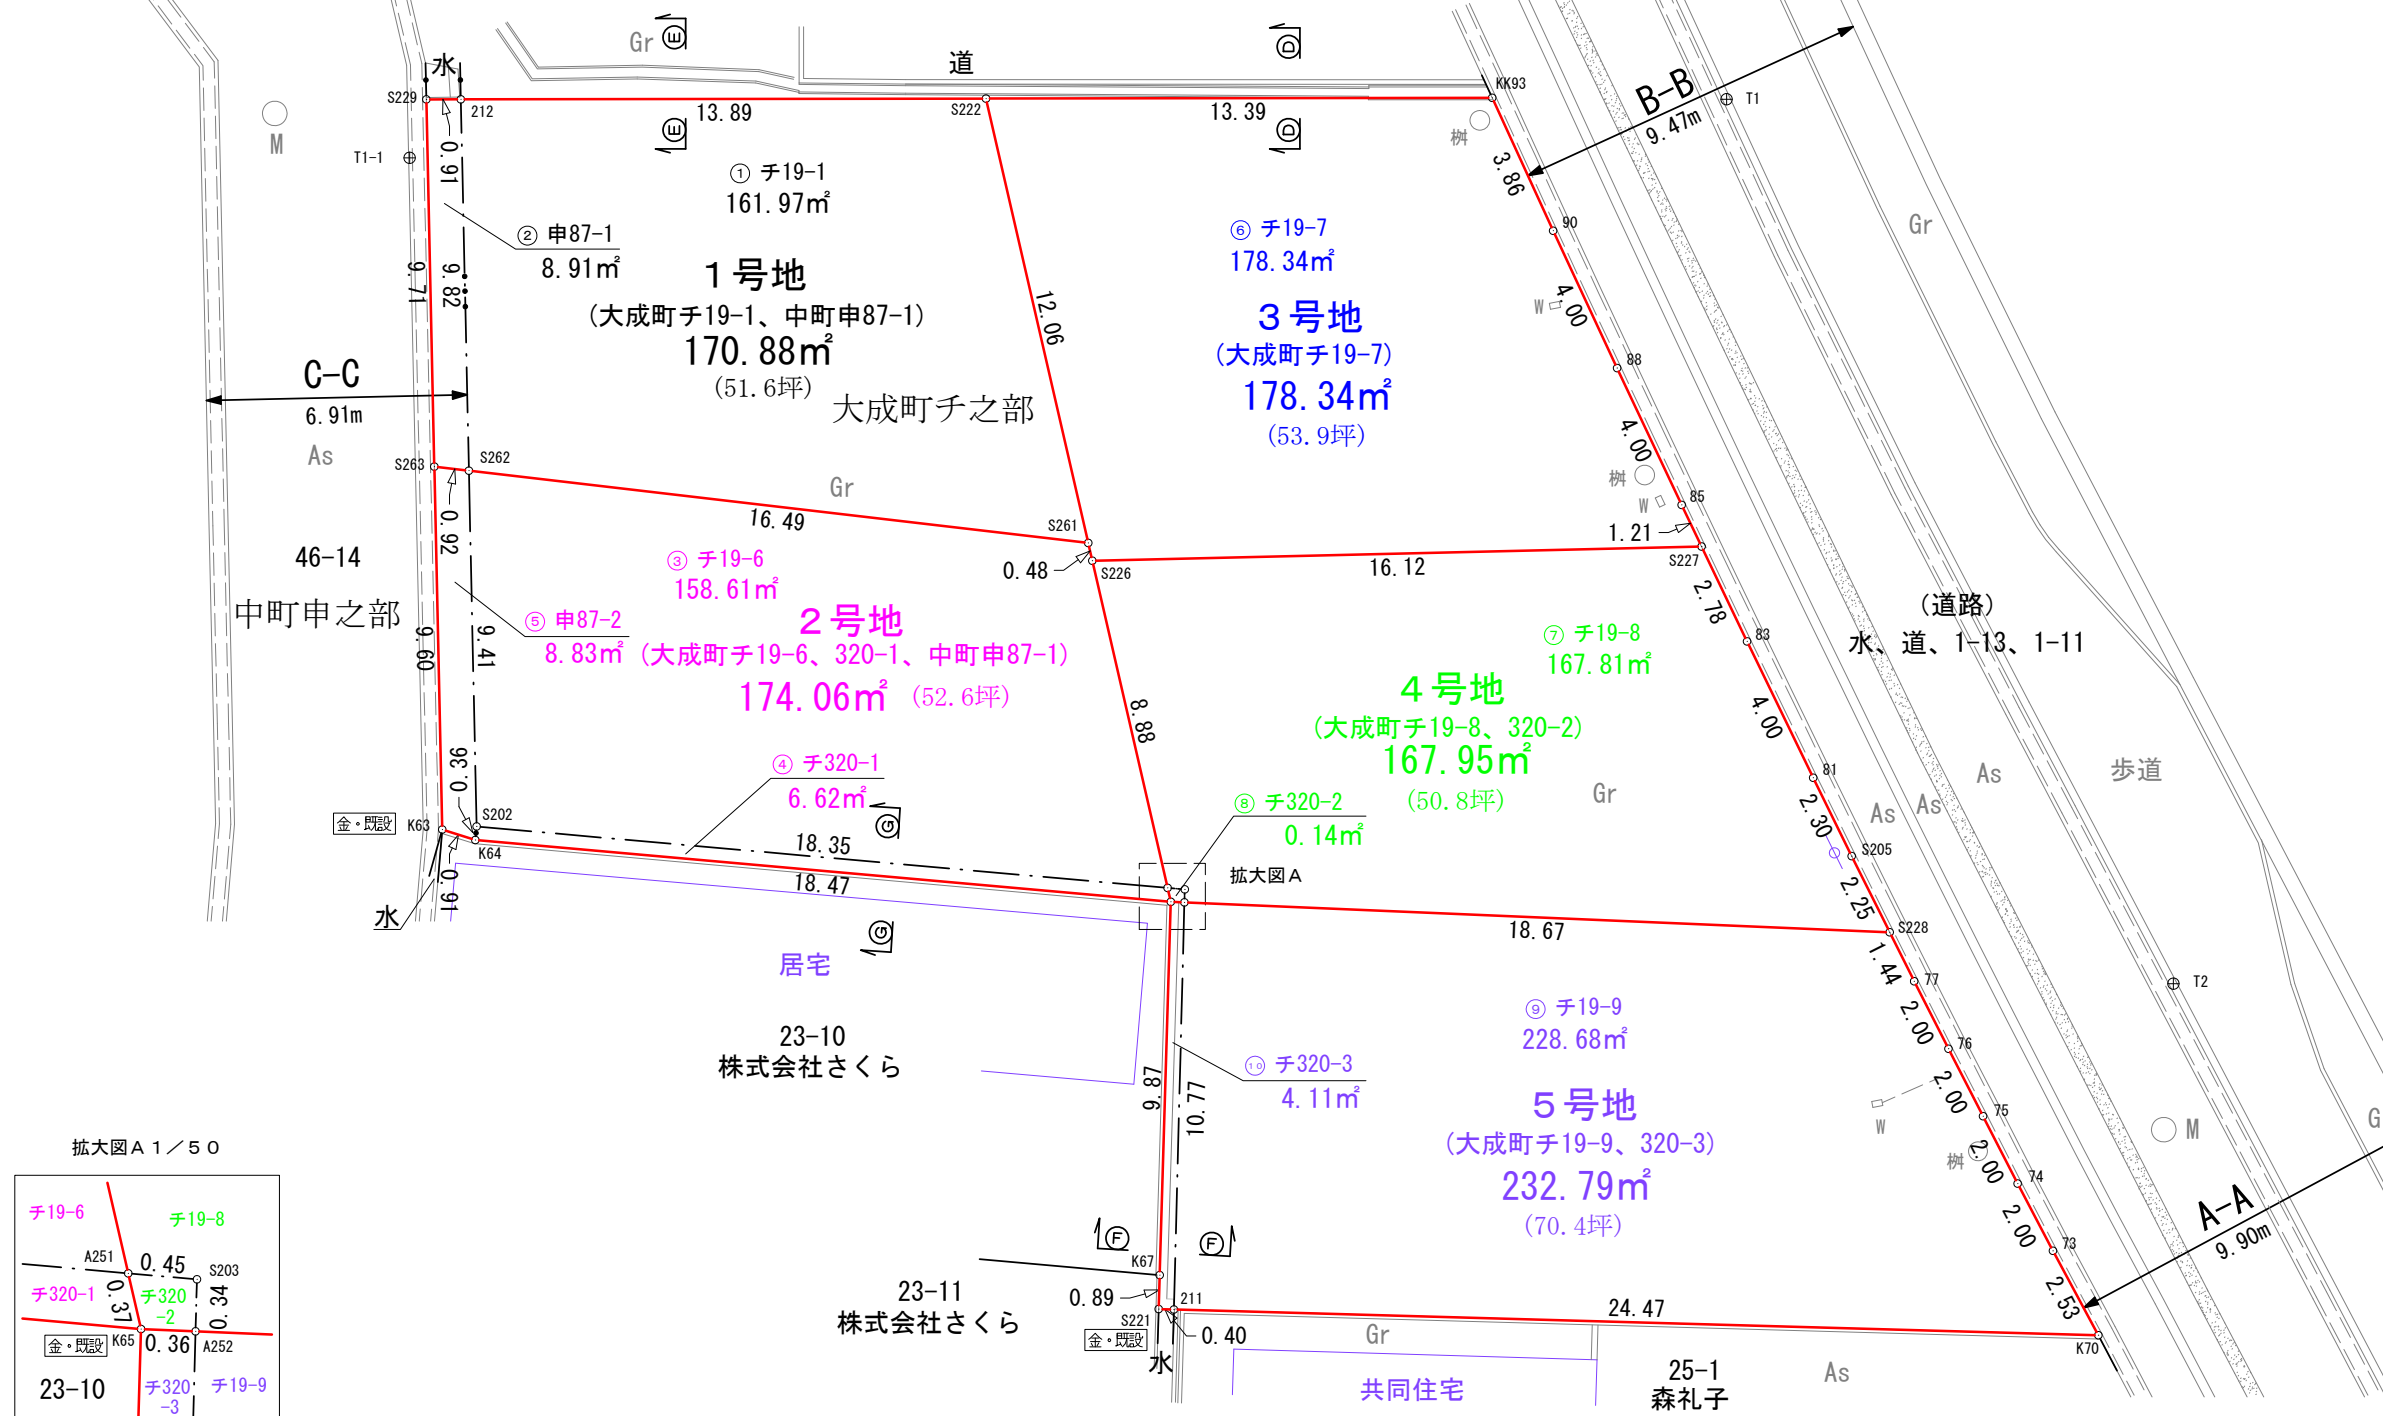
水
Gr Ⓔ
道
Ⓓ
KK93
S229
212
13.89
S222
13.39
B-B
9.47m
T1
M
T1-1
Ⓔ
Ⓓ
桝
3.86
0.91
① チ19-1
161.97㎡
90
② 申87-1
8.91㎡
⑥ チ19-7
178.34㎡
Gr
1号地
(大成町チ19-1、中町申87-1)
170.88㎡
(51.6坪)
大成町チ之部
9.71
9.82
12.06
3号地
(大成町チ19-7)
178.34㎡
(53.9坪)
W
4.00
88
C-C
6.91m
As
4.00
S263
S262
Gr
桝
W
85
16.49
S261
1.21
46-14
中町申之部
③ チ19-6
158.61㎡
0.48
S226
16.12
S227
0.92
⑤ 申87-2
8.83㎡
2号地
(大成町チ19-6、320-1、中町申87-1)
174.06㎡
(52.6坪)
9.41
9.60
2.78
(道路)
水、道、1-13、1-11
83
⑦ チ19-8
167.81㎡
4号地
(大成町チ19-8、320-2)
167.95㎡
(50.8坪)
8.88
4.00
0.36
④ チ320-1
6.62㎡
Gr
81
As
歩道
As
As
金・既設
K63
S202
Ⓖ
⑧ チ320-2
0.14㎡
2.30
S205
K64
18.35
拡大図A
18.47
2.25
0.91
水
S228
18.67
1.44
77
T2
Ⓖ
居宅
⑨ チ19-9
228.68㎡
2.00
76
23-10
株式会社さくら
⑩ チ320-3
4.11㎡
9.87
10.77
W
2.00
75
5号地
(大成町チ19-9、320-3)
232.79㎡
(70.4坪)
M
G
桝
2.00
74
拡大図A 1/50
チ19-6
チ19-8
A251
0.45
S203
チ320-1
0.37
チ320-2
0.34
金・既設
K65
0.36
A252
23-10
チ320-3
チ19-9
Ⓕ
Ⓕ
2.00
73
A-A
9.90m
K67
23-11
株式会社さくら
0.89
211
S221
金・既設
0.40
Gr
24.47
2.53
K70
水
共同住宅
25-1
森礼子
As